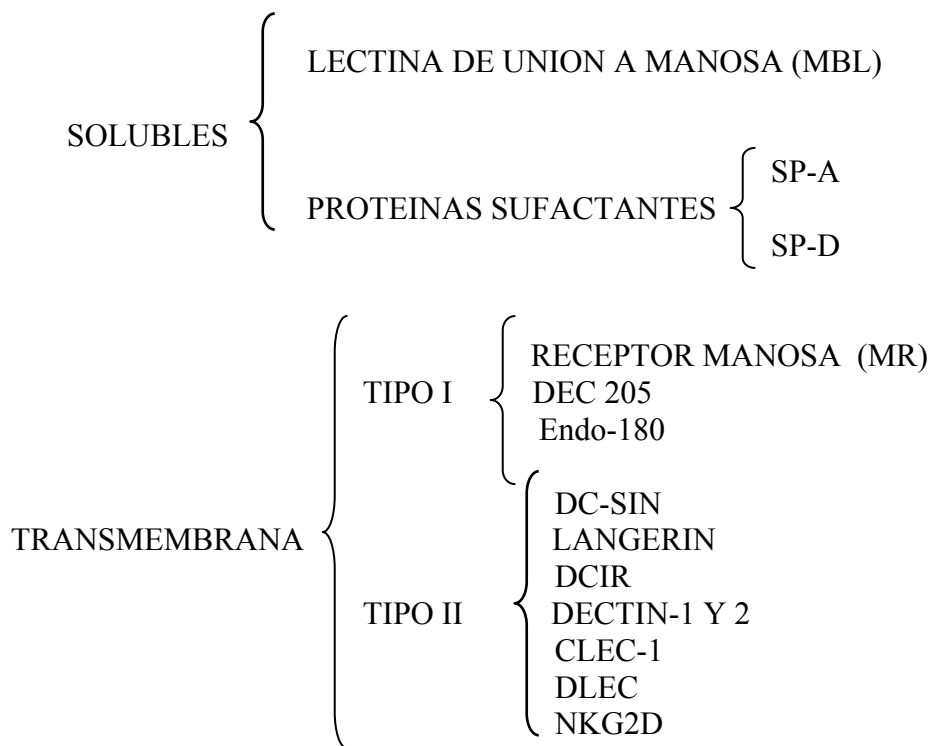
SOLUBLES

LECTINA DE UNION A MANOSA (MBL)

PROTEINAS SUFACTANTES

SP-A

SP-D

TRANSMEMBRANA

TIPO I

RECEPTOR MANOSA (MR)
DEC 205
Endo-180

TIPO II

DC-SIN
LANGERIN
DCIR
DECTIN-1 Y 2
CLEC-1
DLEC
NKG2D